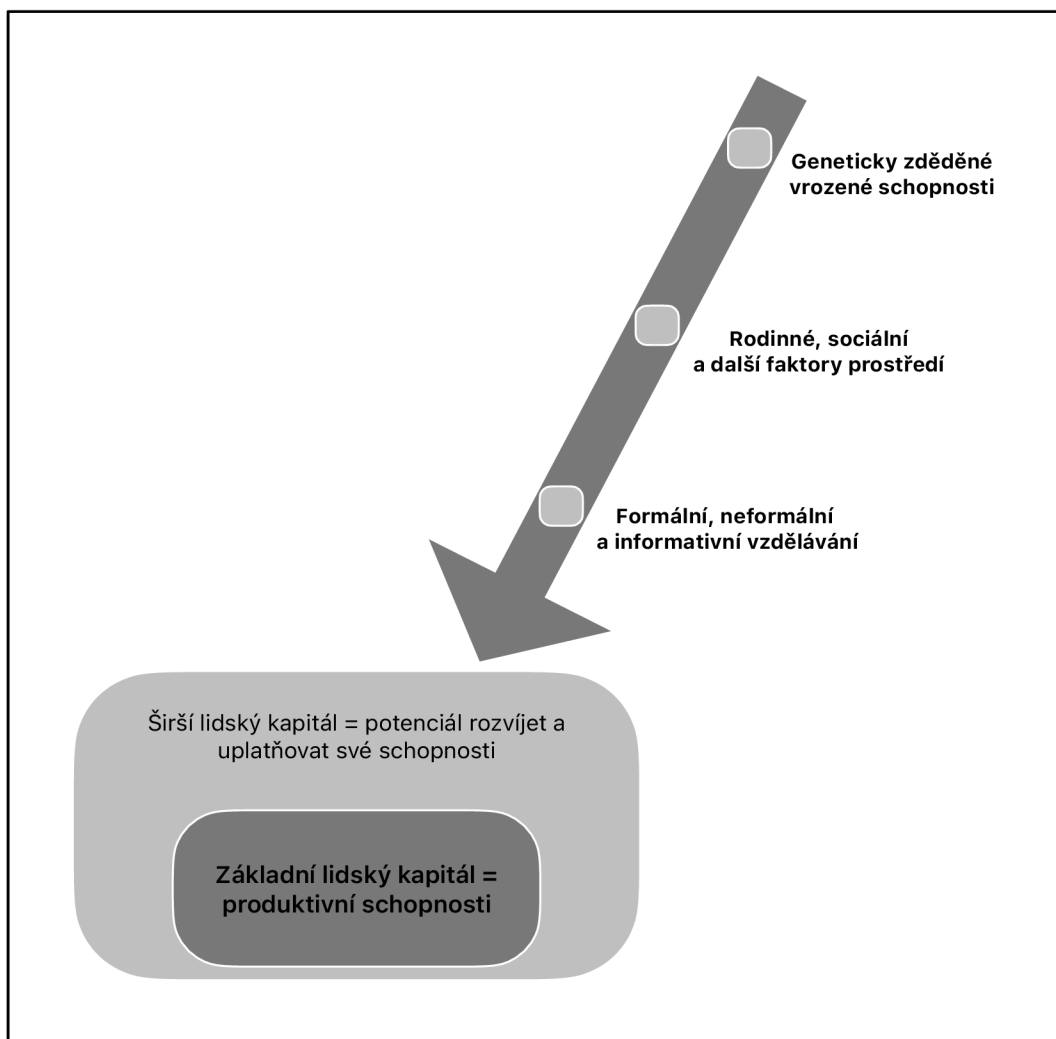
Geneticky zděděné vrozené schopnosti

Rodinné, sociální a další faktory prostředí

Formální, neformální a informativní vzdělávání

Širší lidský kapitál = potenciál rozvíjet a uplatňovat své schopnosti

Základní lidský kapitál = produktivní schopnosti